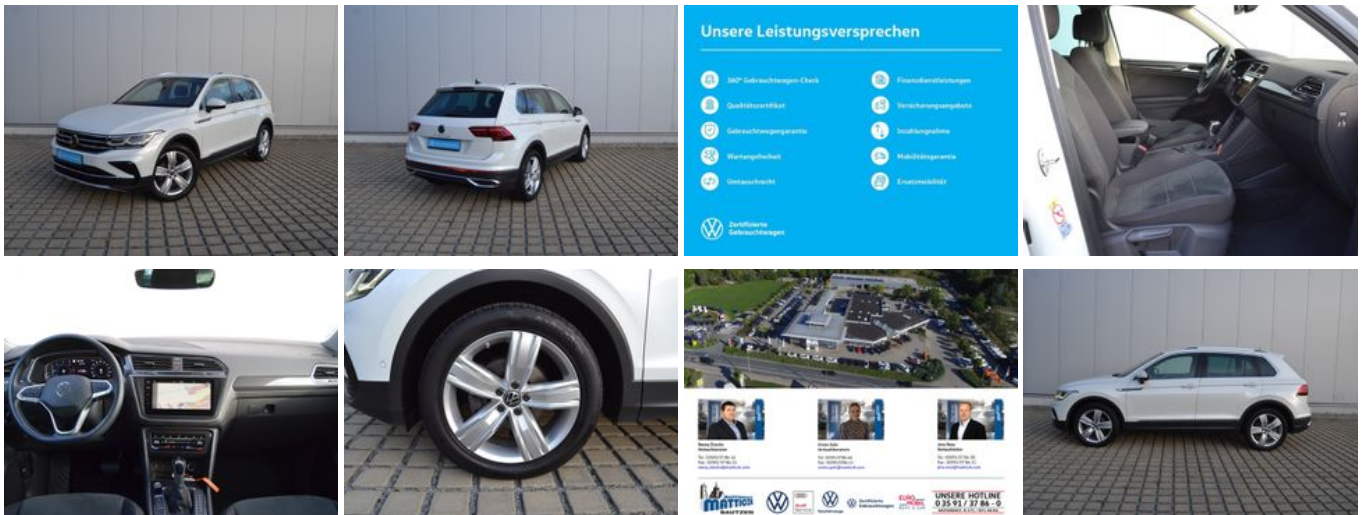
Unsere Leistungsversprechen

360° Gebrauchtwagen-Check
Qualitätszertifikat
Gebrauchtwagengarantie
Wartungsfreiheit
Umtauschrecht

Finanzdienstleistungen
Versicherungsangebote
Inzahlungnahme
Mobilitätsgarantie
Ersatzmobilität

Zertifizierte Gebrauchtwagen

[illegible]

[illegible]

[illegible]

MATTICK BAUTZEN

UNSERE HOTLINE
0 35 91 / 37 86 - 0